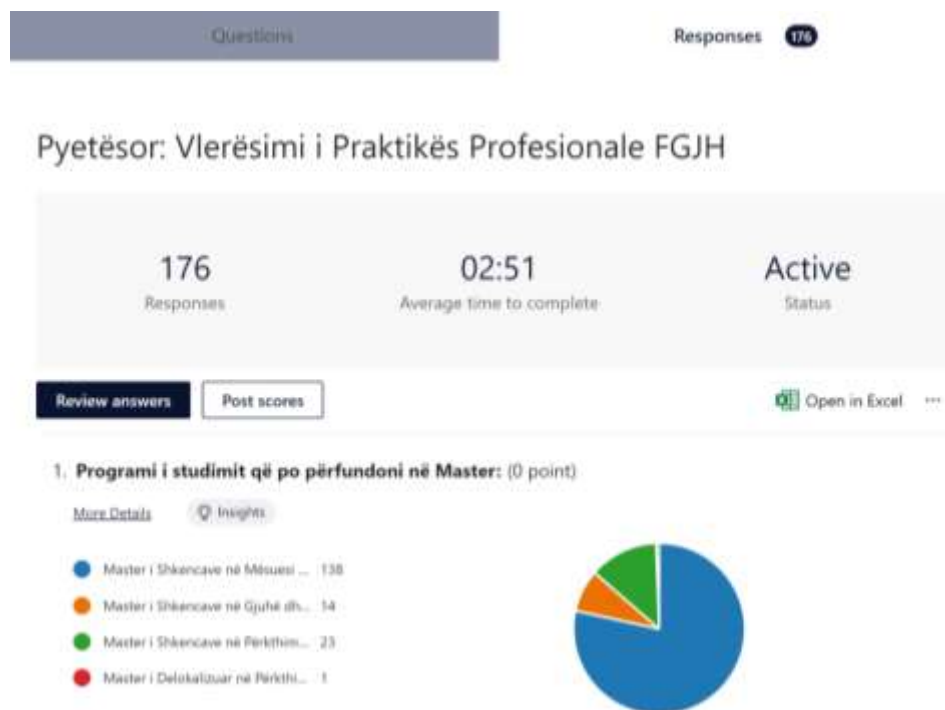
Questions

Responses 176

Pyetësor: Vlerësimi i Praktikës Profesionale FGJH

176
Responses

02:51
Average time to complete

Active
Status

Review answers

Post scores

Open in Excel ···

1. Programi i studimit që po përfundoni në Master: (0 point)

More Details

Insights

Master i Shkencave në Mësuesi ... 138

Master i Shkencave në Gjuhë dh... 14

Master i Shkencave në Përkthim... 23

Master i Delokalizuar në Përkthi... 1